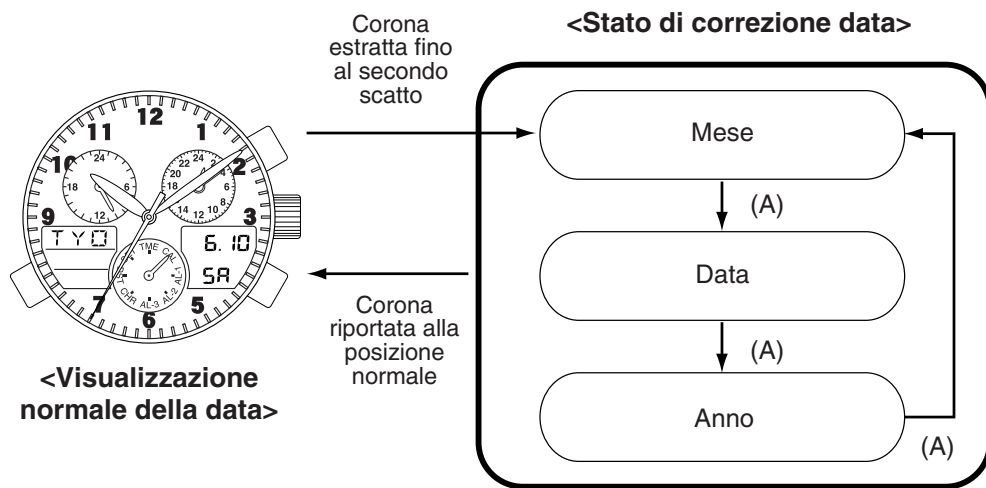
Corona estratta fino al secondo scatto

<Stato di correzione data>

12
11
1
10
2
9
3
7
5
6
24
6
18
12
24
22
20
18
2
4
6
14
12
10
8
TYO
6. 10
SA
TME
CAL
AL-1
AL-2
AL-3
CHR
T

Mese
(A)
Data
(A)
Anno
(A)

Corona riportata alla posizione normale

<Visualizzazione normale della data>